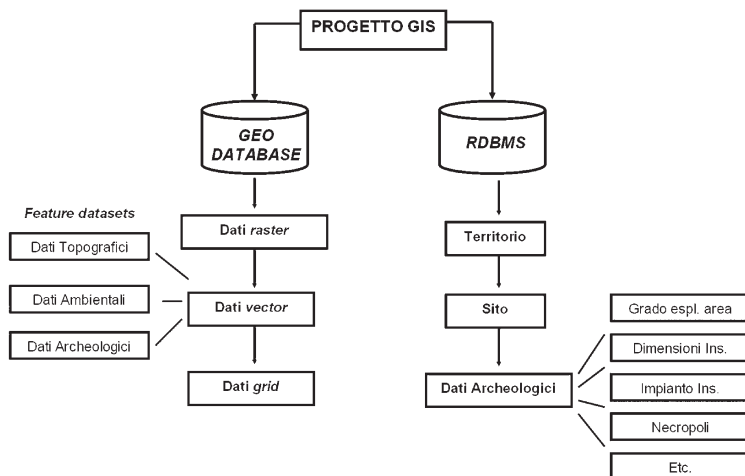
PROGETTO GIS

GEO DATABASE

RDBMS

Feature datasets

Dati Topografici

Dati Ambientali

Dati Archeologici

Dati raster

Dati vector

Dati grid

Territorio

Sito

Dati Archeologici

Grado espl. area

Dimensioni Ins.

Impianto Ins.

Necropoli

Etc.